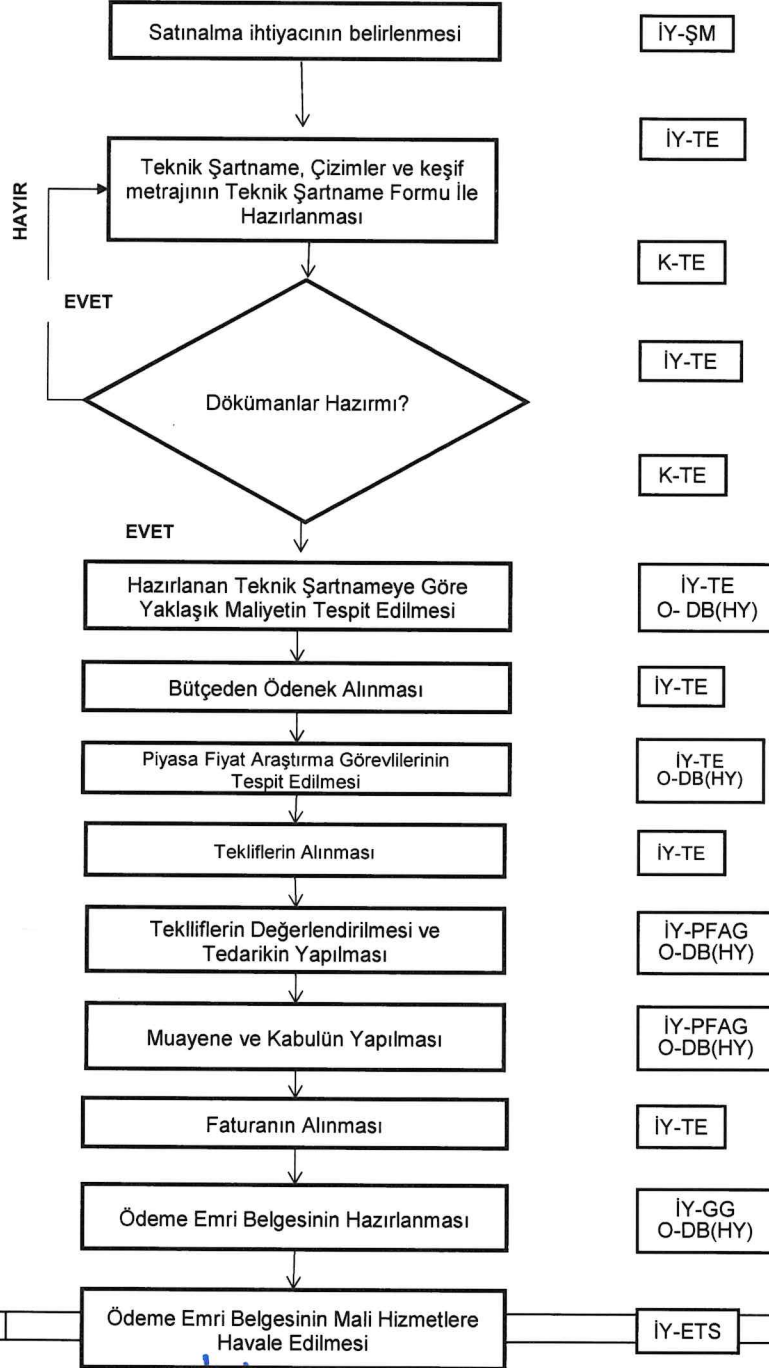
Satınalma ihtiyacının belirlenmesi

İY-ŞM

Teknik Şartname, Çizimler ve keşif metrajının Teknik Şartname Formu İle Hazırlanması

İY-TE

HAYIR

K-TE

EVET

İY-TE

Dökümanlar Hazırmı?

K-TE

EVET

Hazırlanan Teknik Şartnameye Göre Yaklaşık Maliyetin Tespit Edilmesi

İY-TE
O- DB(HY)

Bütçeden Ödenek Alınması

İY-TE

Piyasa Fiyat Araştırma Görevlilerinin Tespit Edilmesi

İY-TE
O-DB(HY)

Tekliflerin Alınması

İY-TE

Teklliflerin Değerlendirilmesi ve Tedarikin Yapılması

İY-PFAG
O-DB(HY)

Muayene ve Kabulün Yapılması

İY-PFAG
O-DB(HY)

Faturanın Alınması

İY-TE

Ödeme Emri Belgesinin Hazırlanması

İY-GG
O-DB(HY)

Ödeme Emri Belgesinin Mali Hizmetlere Havale Edilmesi

İY-ETS